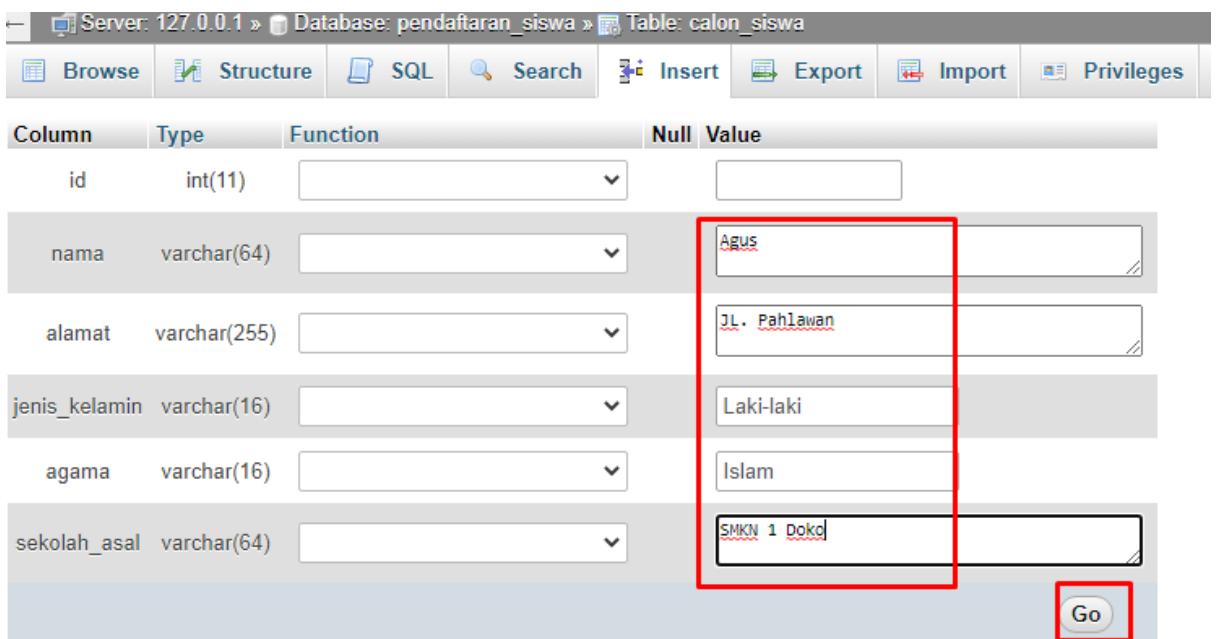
Server: 127.0.0.1 » Database: pendaftaran_siswa » Table: calon_siswa

Browse | Structure | SQL | Search | Insert | Export | Import | Privileges

| Column | Type | Function | Null | Value |
|---|---|---|---|---|
| id | int(11) | | | |
| nama | varchar(64) | | | Agus |
| alamat | varchar(255) | | | JL. Pahlawan |
| jenis_kelamin | varchar(16) | | | Laki-laki |
| agama | varchar(16) | | | Islam |
| sekolah_asal | varchar(64) | | | SMKN 1 Doko |

Go